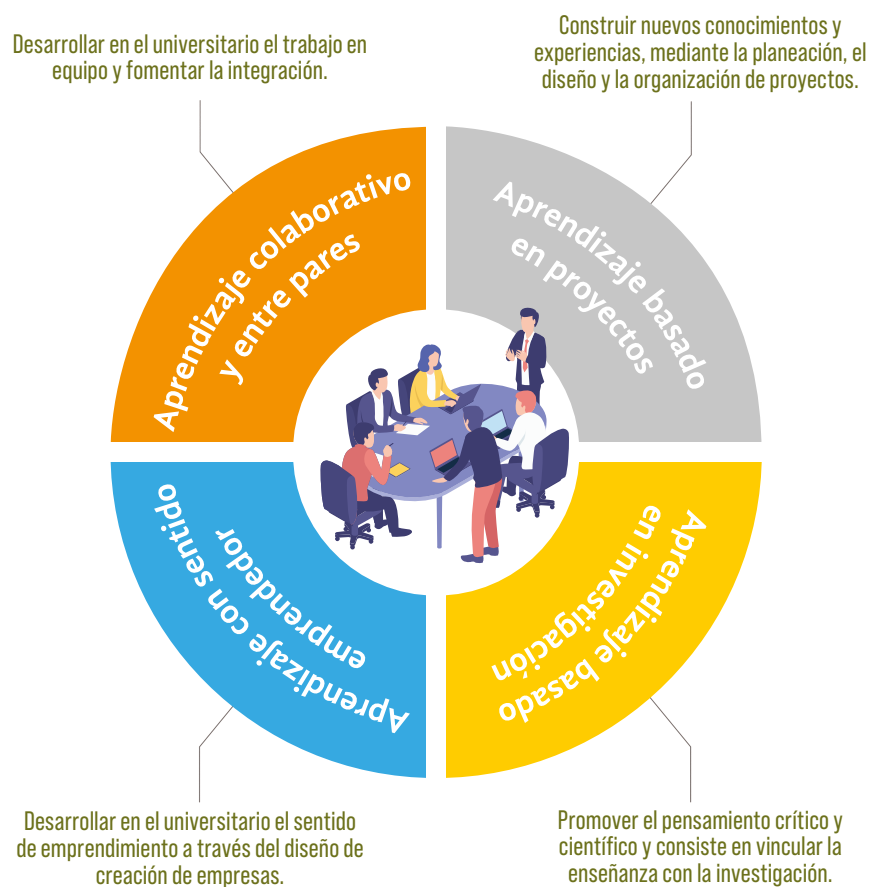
Desarrollar en el universitario el trabajo en equipo y fomentar la integración.

Construir nuevos conocimientos y experiencias, mediante la planeación, el diseño y la organización de proyectos.

Aprendizaje colaborativo y entre pares

Aprendizaje basado en proyectos

Aprendizaje con sentido emprendedor

Aprendizaje basado en investigación

Desarrollar en el universitario el sentido de emprendimiento a través del diseño de creación de empresas.

Promover el pensamiento crítico y científico y consiste en vincular la enseñanza con la investigación.